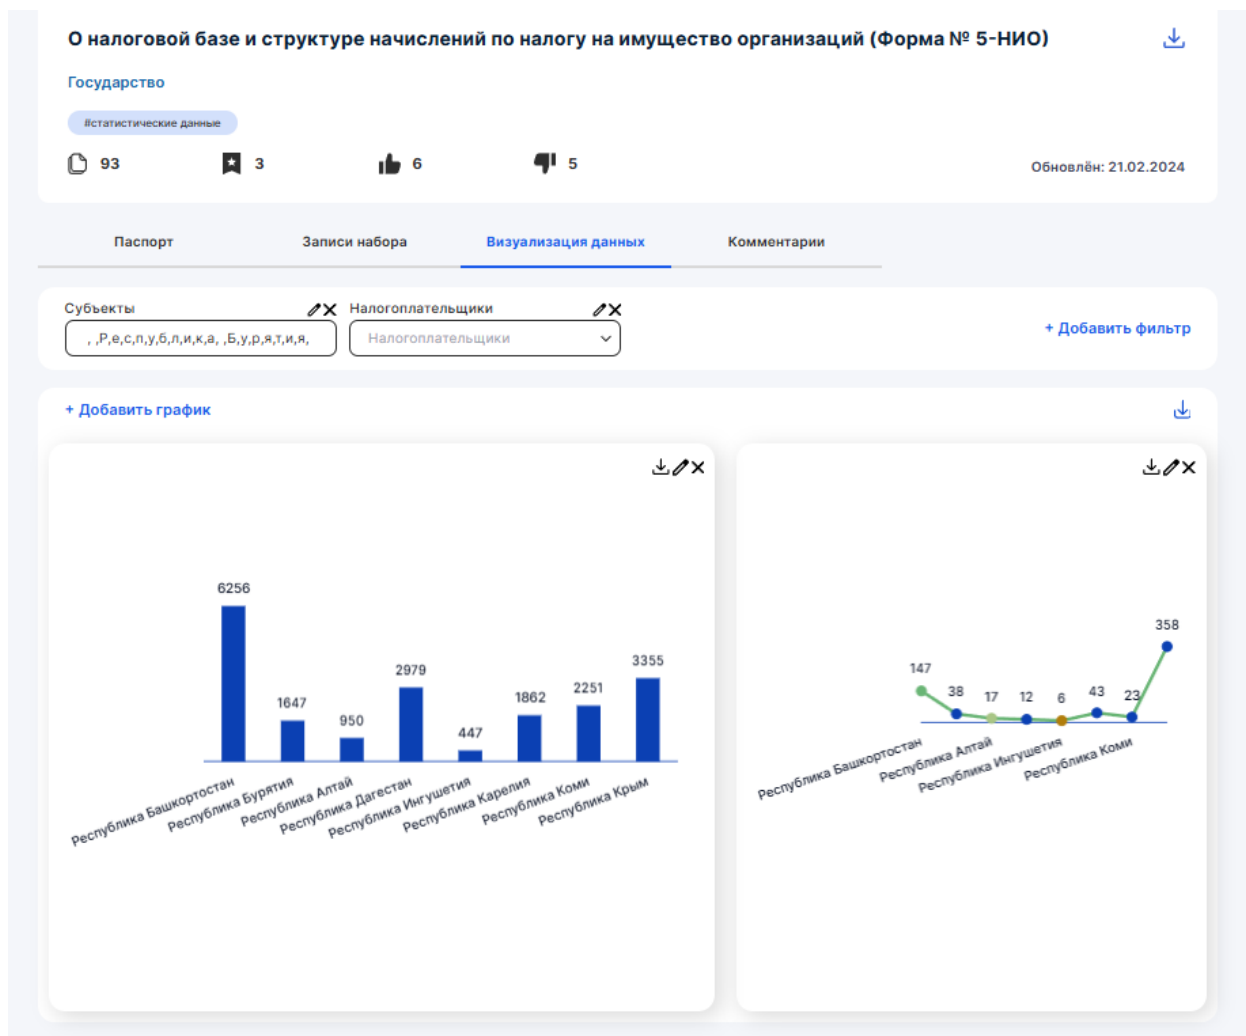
О налоговой базе и структуре начислений по налогу на имущество организаций (Форма № 5-НИО)

Государство

#статистические данные

93 3 6 5

Обновлён: 21.02.2024

Паспорт Записи набора Визуализация данных Комментарии

Субъекты
, ,Р,е,с,п,у,б,л,и,к,а, ,Б,у,р,я,т,и,я,

Налогоплательщики
Налогоплательщики

+ Добавить фильтр

+ Добавить график

6256
1647
950
2979
447
1862
2251
3355

Республика Башкортостан
Республика Бурятия
Республика Алтай
Республика Дагестан
Республика Ингушетия
Республика Карелия
Республика Коми
Республика Крым

147
38
17
12
6
43
23
358

Республика Башкортостан
Республика Алтай
Республика Ингушетия
Республика Коми